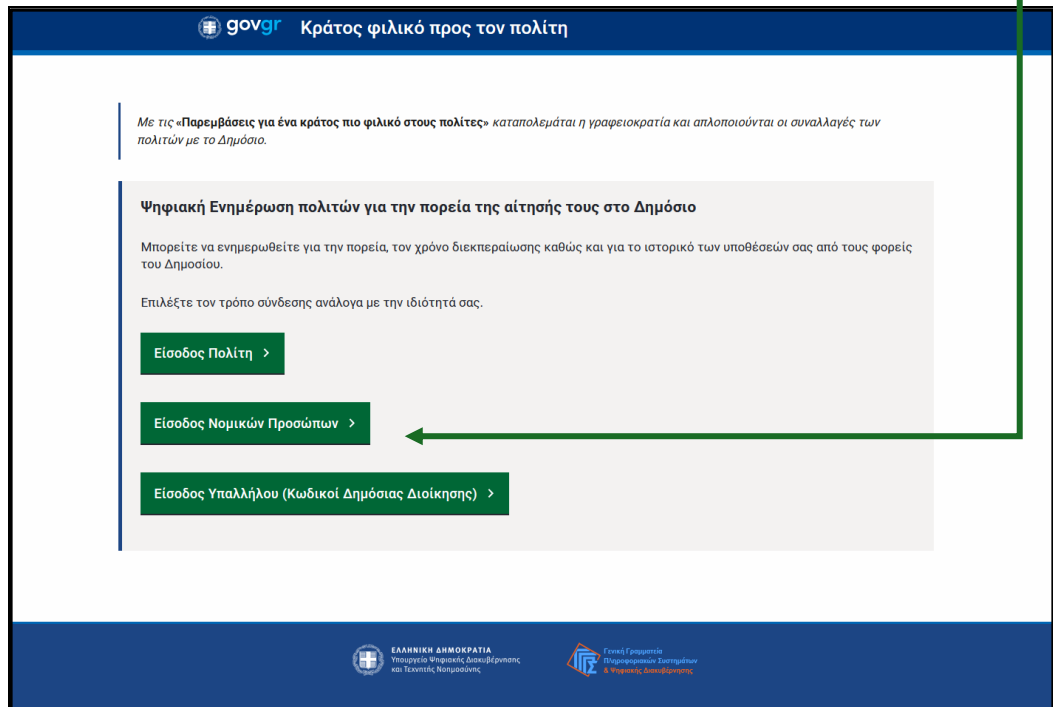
govgr Κράτος φιλικό προς τον πολίτη

Με τις «Παρεμβάσεις για ένα κράτος πιο φιλικό στους πολίτες» καταπολεμάται η γραφειοκρατία και απλοποιούνται οι συναλλαγές των πολιτών με το Δημόσιο.

Ψηφιακή Ενημέρωση πολιτών για την πορεία της αίτησής τους στο Δημόσιο

Μπορείτε να ενημερωθείτε για την πορεία, τον χρόνο διεκπεραίωσης καθώς και για το ιστορικό των υποθέσεών σας από τους φορείς του Δημοσίου.

Επιλέξτε τον τρόπο σύνδεσης ανάλογα με την ιδιότητά σας.

Είσοδος Πολίτη >

Είσοδος Νομικών Προσώπων >

Είσοδος Υπαλλήλου (Κωδικοί Δημόσιας Διοίκησης) >

ΕΛΛΗΝΙΚΗ ΔΗΜΟΚΡΑΤΙΑ
Υπουργείο Ψηφιακής Διακυβέρνησης και Τεχνητής Νοημοσύνης

Γενική Γραμματεία Πληροφοριακών Συστημάτων & Ψηφιακής Διακυβέρνησης